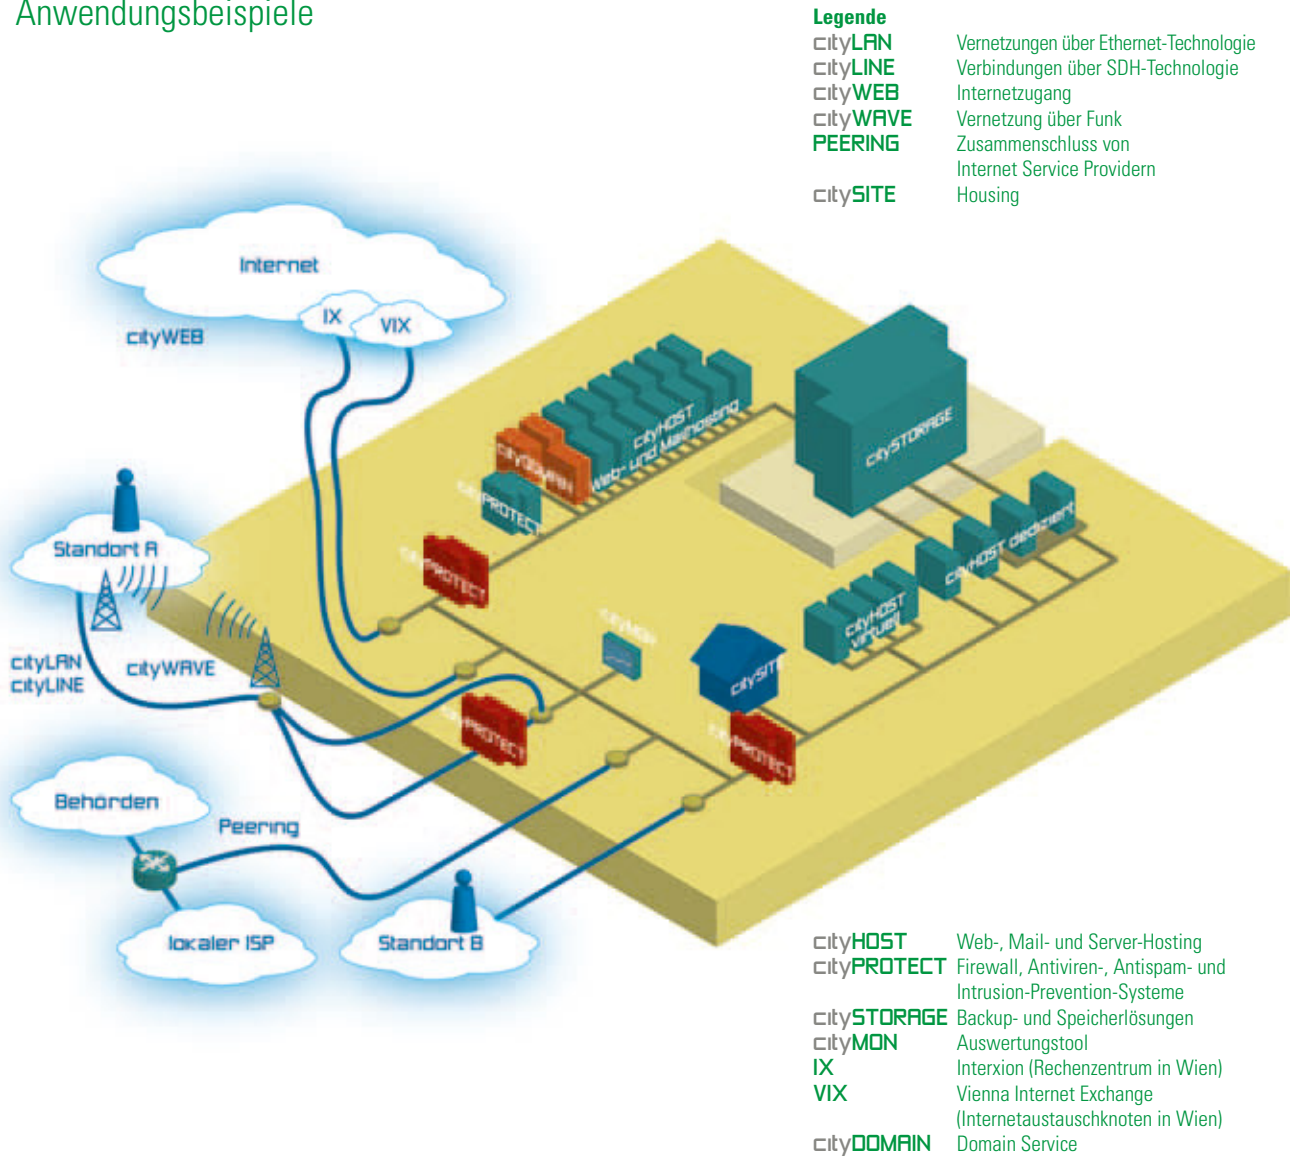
Anwendungsbeispiele

Legende
cityLAN Vernetzungen über Ethernet-Technologie
cityLINE Verbindungen über SDH-Technologie
cityWEB Internetzugang
cityWAVE Vernetzung über Funk
PEERING Zusammenschluss von Internet Service Providern
citySITE Housing

Internet
IX
VIX
cityWEB
cityHOST Web- und Mailhosting
cityDOMAIN
cityPROTECT
citySTORAGE
cityHOST dediziert
cityHOST virtuell
cityMON
citySITE
cityPROTECT
cityPROTECT
cityPROTECT
Standort A
cityLAN
cityLINE
cityWAVE
Behörden
Peering
lokaler ISP
Standort B

cityHOST Web-, Mail- und Server-Hosting
cityPROTECT Firewall, Antiviren-, Antispam- und Intrusion-Prevention-Systeme
citySTORAGE Backup- und Speicherlösungen
cityMON Auswertungstool
IX Interxion (Rechenzentrum in Wien)
VIX Vienna Internet Exchange (Internetaustauschknoten in Wien)
cityDOMAIN Domain Service